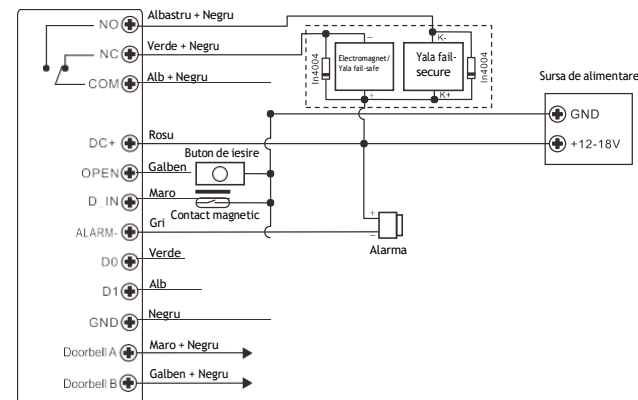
NO
Albastru + Negru
NC
Verde + Negru
COM
Alb + Negru
Electromagnet/ Yala fail-safe
Yala fail-secure
In4004
In4004
–
+
K-
K+
Sursa de alimentare
GND
+12-18V
DC+
Rosu
Buton de iesire
OPEN
Galben
D IN
Maro
Contact magnetic
ALARM-
Gri
+
–
Alarma
D0
Verde
D1
Alb
GND
Negru
Doorbell A
Maro + Negru
Doorbell B
Galben + Negru